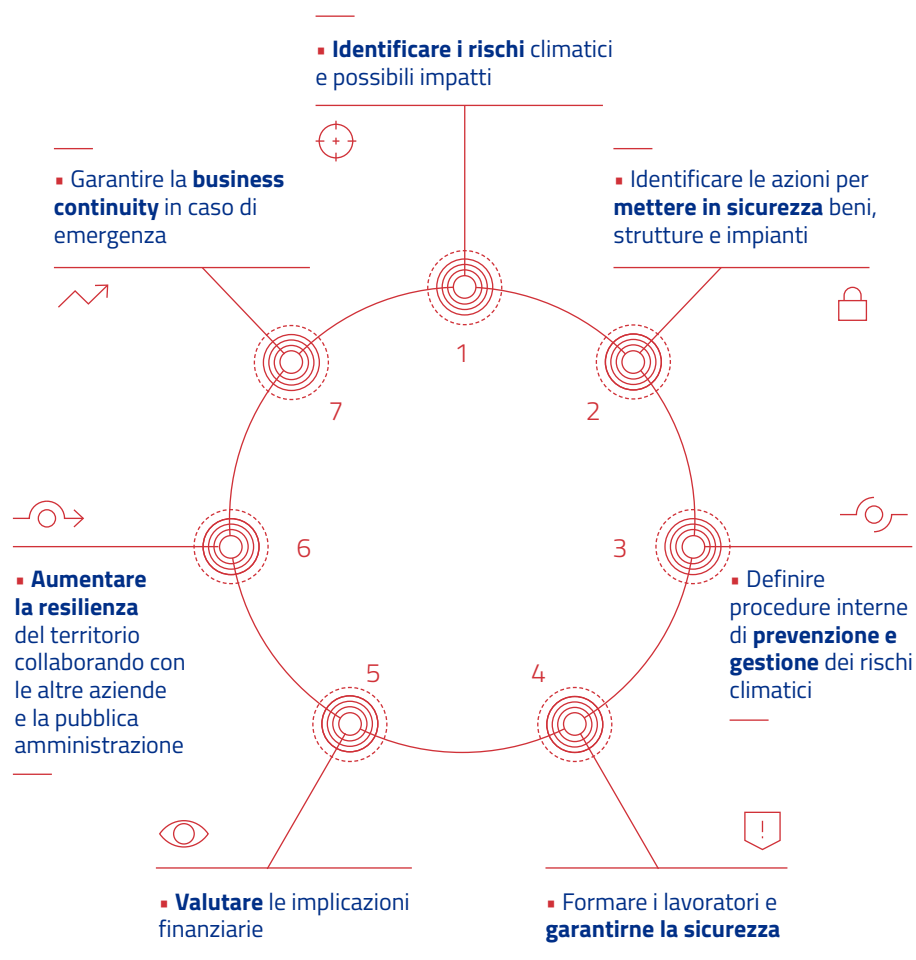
▪ **Identificare i rischi** climatici e possibili impatti

▪ Garantire la **business continuity** in caso di emergenza

▪ Identificare le azioni per **mettere in sicurezza** beni, strutture e impianti

1

7

2

6

3

▪ **Aumentare la resilienza** del territorio collaborando con le altre aziende e la pubblica amministrazione

▪ Definire procedure interne di **prevenzione e gestione** dei rischi climatici

5

4

!

▪ **Valutare** le implicazioni finanziarie

▪ Formare i lavoratori e **garantirne la sicurezza**